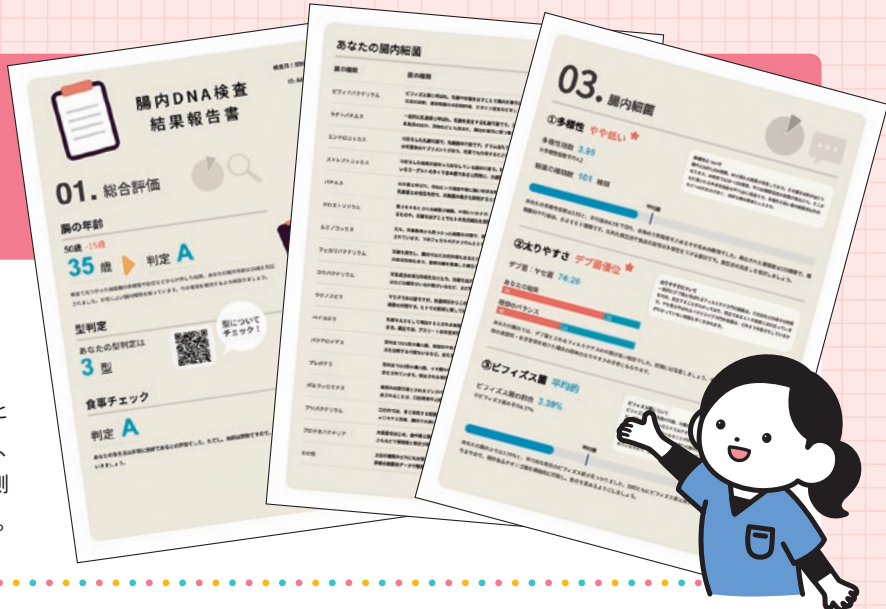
腸内DNA検査
結果報告書

01. 総合評価

腸の年齢

50歳 -15歳

35 歳 判定 A

型判定

あなたの型判定は

3 型

型について
チェック!

食事チェック

判定 A

あなたの腸内細菌

ビフィドバクテリウム
ラクトバチルス
エンテロコッカス
ストレプトコッカス
バチルス
クロストリジウム
ルミノコッカス
フェカリバクテリウム
コリンセラ
ラクノスピラ
ベイヨネラ
バクテロイデス
プレボテラ
ボルフィロモナス
アッカーマンシア
プロテオバクテリア
その他

03. 腸内細菌

①多様性 やや低い

多様性指数 3.95

腸菌の種類数 101 種類

②太りやすさ デブ菌優位

デブ菌:ヤセ菌 74:26

あなたの結果

理想のバランス

③ビフィズス菌 平均的

ビフィズス菌の割合 3.38%

平均値